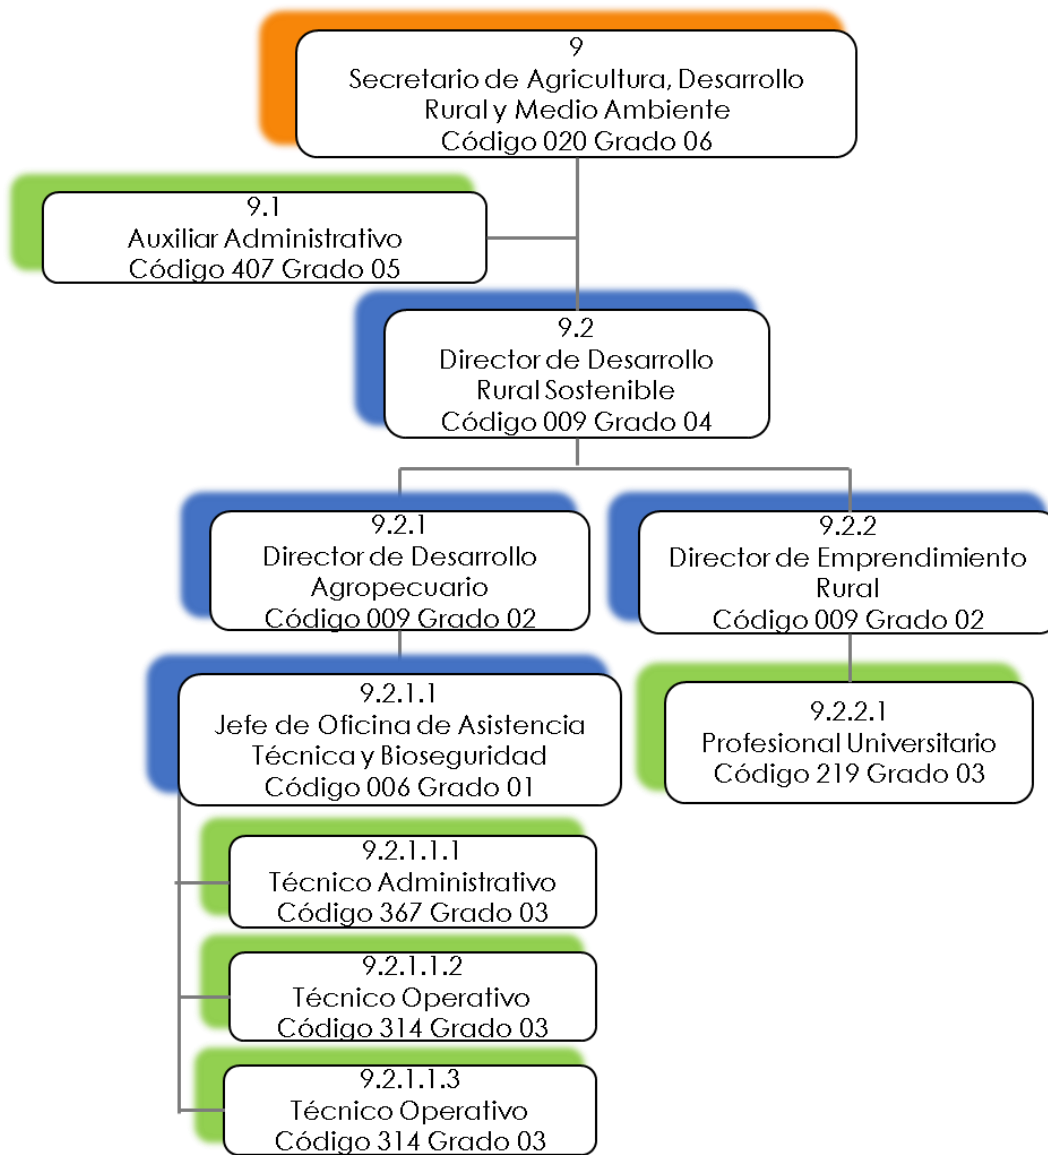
9
Secretario de Agricultura, Desarrollo Rural y Medio Ambiente
Código 020 Grado 06

9.1
Auxiliar Administrativo
Código 407 Grado 05

9.2
Director de Desarrollo Rural Sostenible
Código 009 Grado 04

9.2.1
Director de Desarrollo Agropecuario
Código 009 Grado 02

9.2.2
Director de Emprendimiento Rural
Código 009 Grado 02

9.2.1.1
Jefe de Oficina de Asistencia Técnica y Bioseguridad
Código 006 Grado 01

9.2.2.1
Profesional Universitario
Código 219 Grado 03

9.2.1.1.1
Técnico Administrativo
Código 367 Grado 03

9.2.1.1.2
Técnico Operativo
Código 314 Grado 03

9.2.1.1.3
Técnico Operativo
Código 314 Grado 03